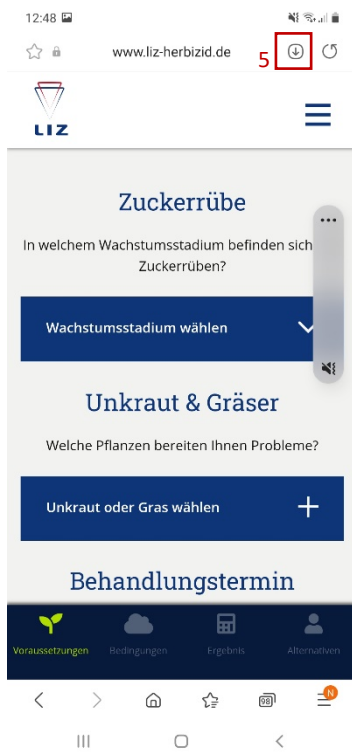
12:48

www.liz-herbizid.de

5

LIZ

Zuckerrübe

In welchem Wachstumsstadium befinden sich Zuckerrüben?

Wachstumsstadium wählen

Unkraut & Gräser

Welche Pflanzen bereiten Ihnen Probleme?

Unkraut oder Gras wählen

Behandlungstermin

Voraussetzungen Bedingungen Ergebnis Alternativen

N